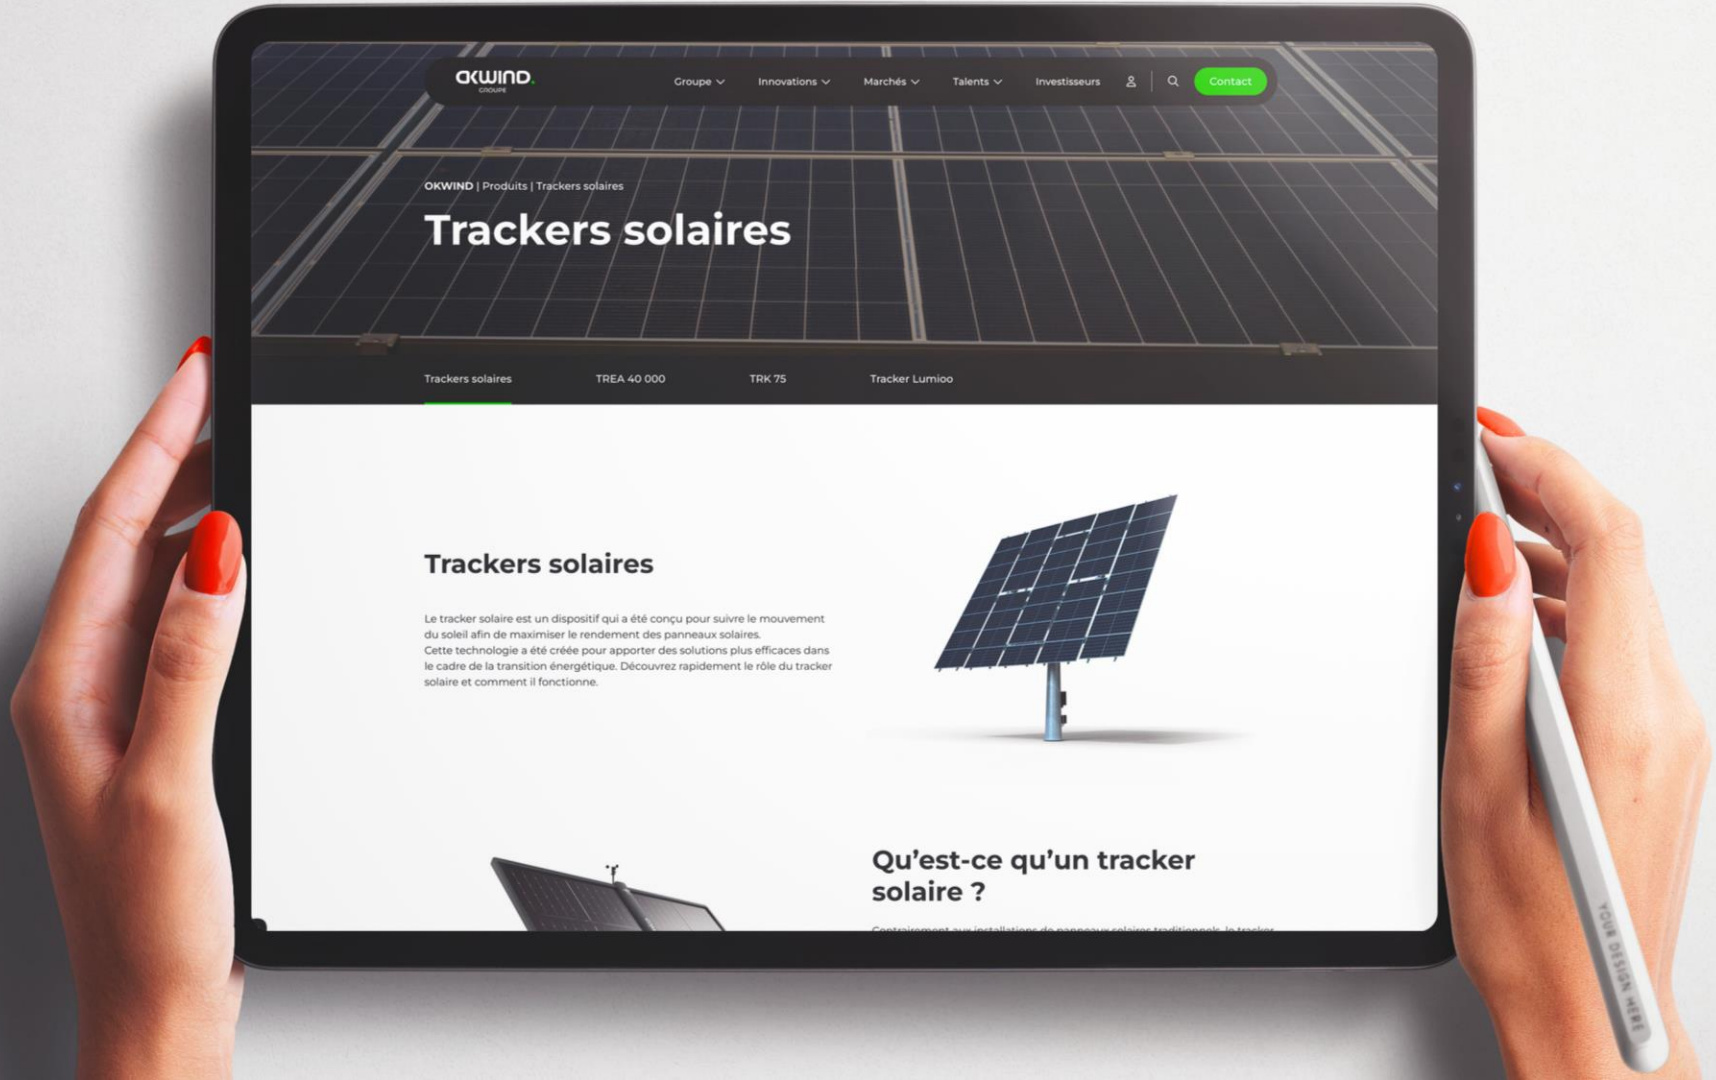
okwind.
GROUPE

Groupe Innovations Marchés Talents Investisseurs Contact

OKWIND | Produits | Trackers solaires

Trackers solaires

Trackers solaires TREA 40 000 TRK 75 Tracker Lumioo

Trackers solaires

Le tracker solaire est un dispositif qui a été conçu pour suivre le mouvement du soleil afin de maximiser le rendement des panneaux solaires.
Cette technologie a été créée pour apporter des solutions plus efficaces dans le cadre de la transition énergétique. Découvrez rapidement le rôle du tracker solaire et comment il fonctionne.

Qu'est-ce qu'un tracker solaire ?

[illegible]

YOUR DESIGN HERE